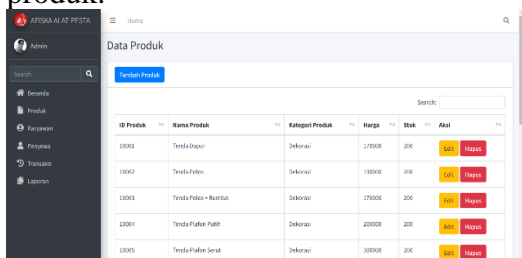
produk.

AFISKA AI AT PESTA
≡ Home
Admin
Search
Beranda
Produk
Karyawan
Penyewa
Transaksi
Laporan

Data Produk

Tambah Produk

Search:

| ID Produk | Nama Produk | Kategori Produk | Harga | Stok | Aksi |
|---|---|---|---|---|---|
| 10001 | Tenda Dapur | Dekorasi | 170000 | 200 | Edit Hapus |
| 10002 | Tenda Polos | Dekorasi | 130000 | 200 | Edit Hapus |
| 10003 | Tenda Polos + Rumbai | Dekorasi | 170000 | 200 | Edit Hapus |
| 10004 | Tenda Plafon Putih | Dekorasi | 200000 | 200 | Edit Hapus |
| 10005 | Tenda Plafon Serut | Dekorasi | 300000 | 200 | Edit Hapus |